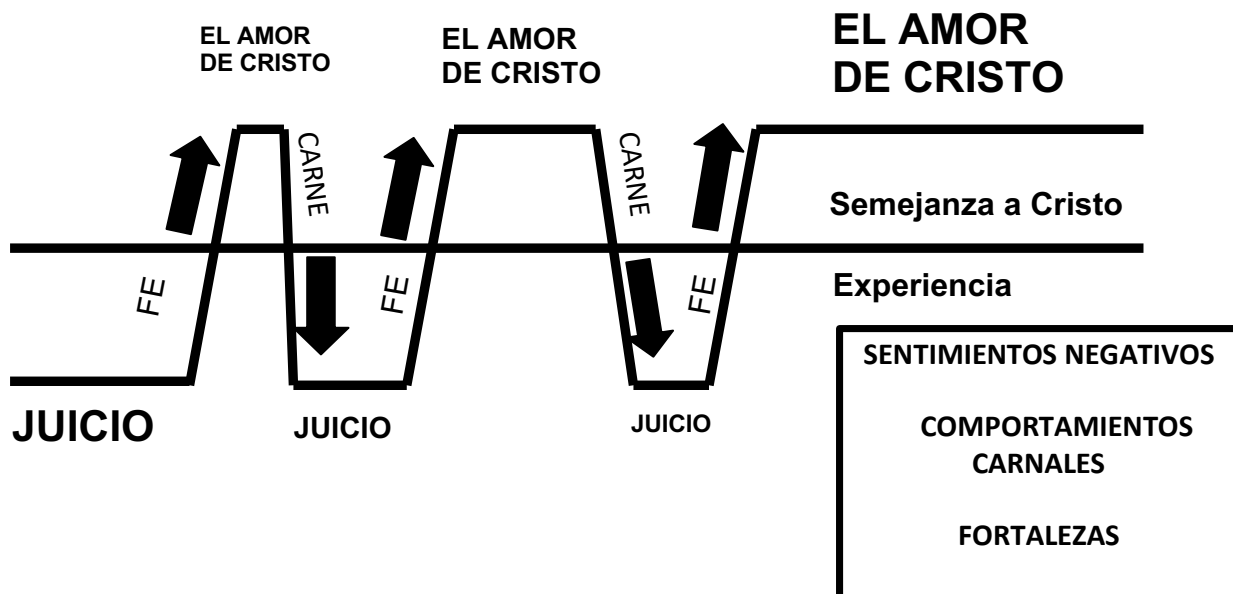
EL AMOR DE CRISTO

EL AMOR DE CRISTO

EL AMOR DE CRISTO

CARNE

CARNE

Semejanza a Cristo

FE

FE

FE

Experiencia

SENTIMIENTOS NEGATIVOS

JUICIO

JUICIO

JUICIO

COMPORTAMIENTOS CARNALES

FORTALEZAS